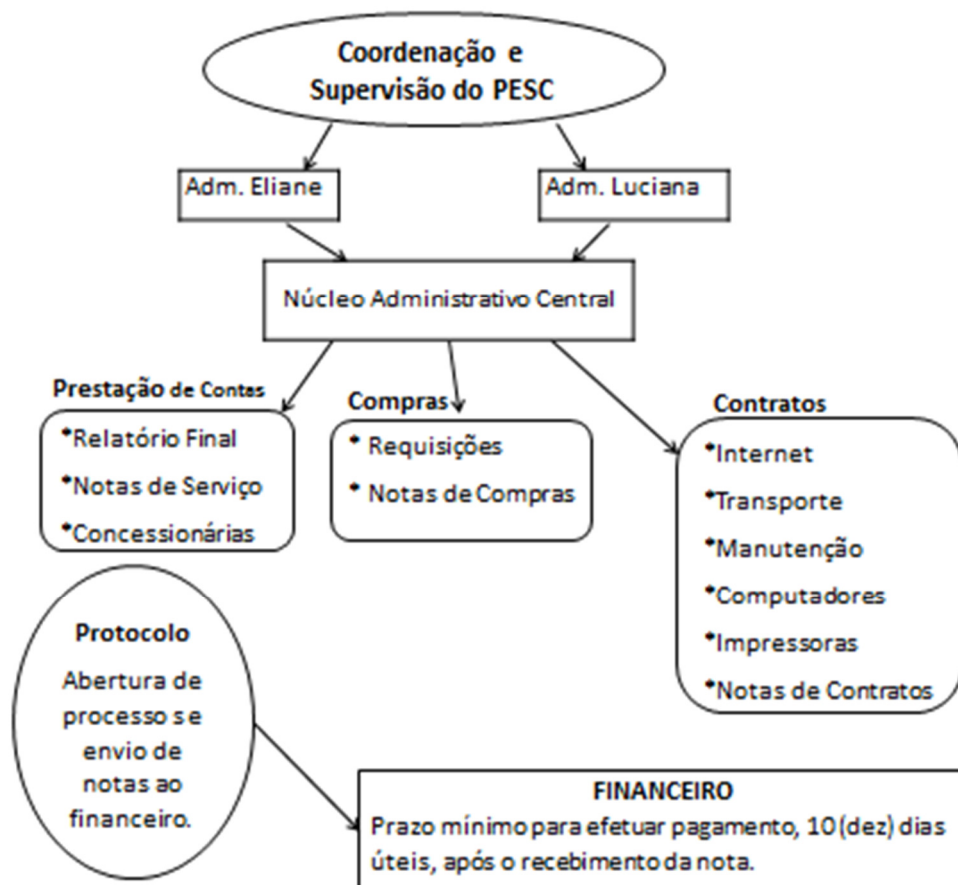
Coordenação e Supervisão do PESC

Adm. Eliane

Adm. Luciana

Núcleo Administrativo Central

Prestação de Contas

•Relatório Final

•Notas de Serviço

•Concessionárias

Compras

• Requisições

• Notas de Compras

Contratos

•Internet

•Transporte

•Manutenção

•Computadores

•Impressoras

•Notas de Contratos

Protocolo

Abertura de processo s e envio de notas ao financeiro.

FINANCEIRO

Prazo mínimo para efetuar pagamento, 10 (dez) dias úteis, após o recebimento da nota.